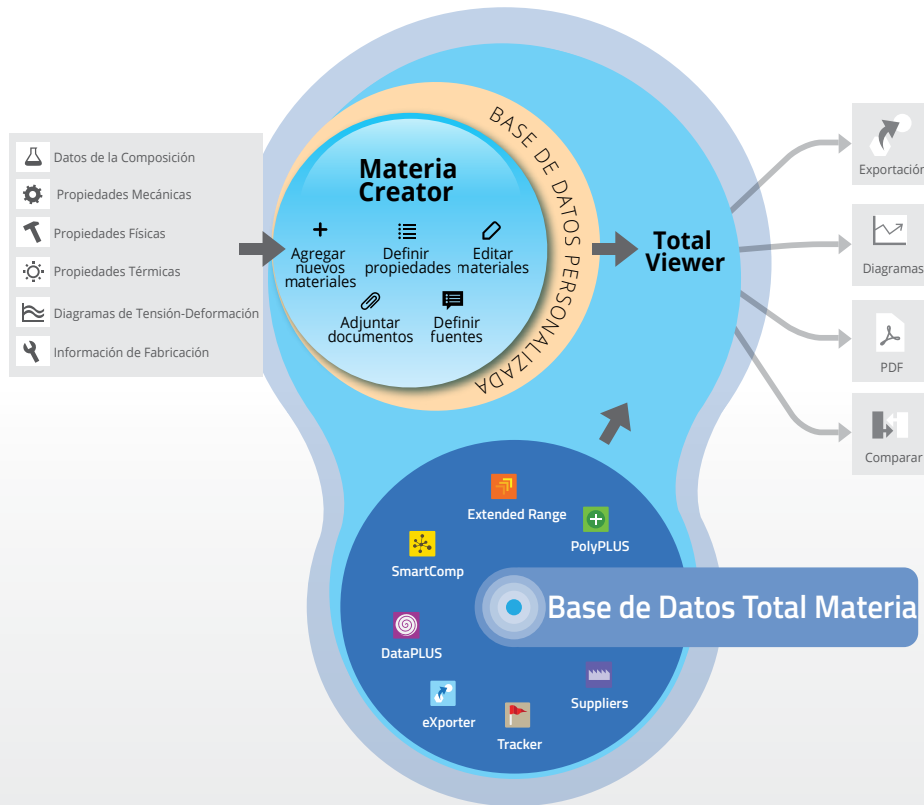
Datos de la Composición
Propiedades Mecánicas
Propiedades Físicas
Propiedades Térmicas
Diagramas de Tensión-Deformación
Información de Fabricación

Materia Creator

+ Agregar nuevos materiales
Definir propiedades
Editar materiales
Adjuntar documentos
Definir fuentes

BASE DE DATOS PERSONALIZADA

Total Viewer

Exportación
Diagramas
PDF
Comparar

Extended Range
PolyPLUS
SmartComp
Base de Datos Total Materia
DataPLUS
Suppliers
eXporter
Tracker